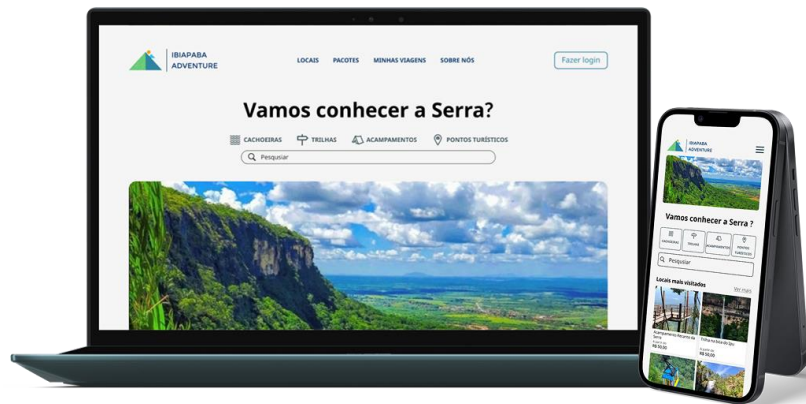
IBIAPABA ADVENTURE

LOCAIS PACOTES MINHAS VIAGENS SOBRE NÓS

Fazer login

Vamos conhecer a Serra?

CACHOEIRAS TRILHAS ACAMPAMENTOS PONTOS TURÍSTICOS

Pesquisar

IBIAPABA ADVENTURE

Vamos conhecer a Serra ?

CACHOEIRAS TRILHAS ACAMPAMENTOS PONTOS TURÍSTICOS

Pesquisar

Locais mais visitados

Ver mais

Acampamento Recanto da Serra

A partir de R$ 50,00

Trilha na Bica do Ipu

A partir de R$ 50,00